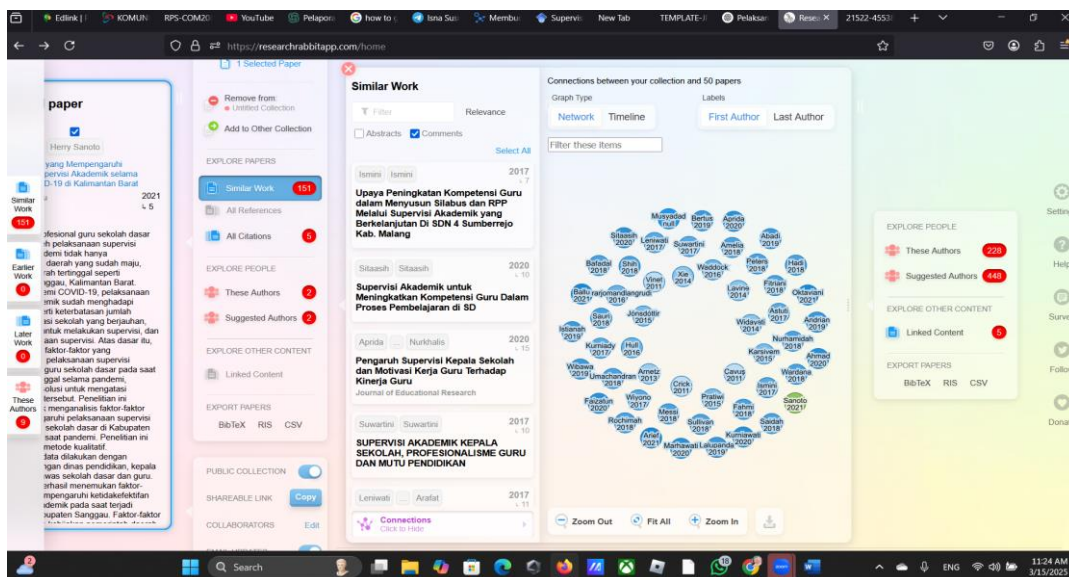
Edlink | KOMUN RPS-COM20 YouTube Pelapor how to Isna Sus Membu Supervis New Tab TEMPLATE-J Pelaksan Resea × 21522-4553

https://researchrabbitapp.com/home

1 Selected Paper

paper

Herry Sanoto

yang Mempengaruhi
upervisi Akademik selama
D-19 di Kalimantan Barat

2021
5

ofesional guru sekolah dasar
h pelaksanaan supervisi
demi tidak hanya
daerah yang sudah maju,
rah tertinggal seperti
ggau, Kalimantan Barat.
emi COVID-19, pelaksanaan
emik sudah menghadapi
erti keterbatasan jumlah
si sekolah yang berjauhan,
untuk melakukan supervisi, dan
aan supervisi. Atas dasar itu,
faktor-faktor yang
pelaksanaan supervisi
guru sekolah dasar pada saat
ggal selama pandemi,
olusi untuk mengatasi
tersebut. Penelitian ini
menganalisis faktor-faktor
garuhi pelaksanaan supervisi
sekolah dasar di Kabupaten
saat pandemi. Penelitian ini
metode kualitatif.
data dilakukan dengan
ngan dinas pendidikan, kepala
was sekolah dasar dan guru.
erhasil menemukan faktor-
mpengaruhi ketidakefektifan
ademik pada saat terjadi
upaten Sanggau. Faktor-faktor

Similar Work 151
Earlier Work 0
Later Work 0
These Authors 9

Remove from:
Untitled Collection
Add to Other Collection

EXPLORE PAPERS
Similar Work 151
All References
All Citations 5

EXPLORE PEOPLE
These Authors 2
Suggested Authors 2

EXPLORE OTHER CONTENT
Linked Content

EXPORT PAPERS
BibTeX RIS CSV

PUBLIC COLLECTION
SHAREABLE LINK Copy
COLLABORATORS Edit

Similar Work
Filter Relevance
Abstracts Comments
Select All

Ismini Ismini 2017
Upaya Peningkatan Kompetensi Guru dalam Menyusun Silabus dan RPP Melalui Supervisi Akademik yang Berkelanjutan Di SDN 4 Sumberrejo Kab. Malang

Sitaasih Sitaasih 2020
Supervisi Akademik untuk Meningkatkan Kompetensi Guru Dalam Proses Pembelajaran di SD

Aprida ... Nurkhalis 2020
Pengaruh Supervisi Kepala Sekolah dan Motivasi Kerja Guru Terhadap Kinerja Guru
Journal of Educational Research

Suwartini Suwartini 2017
SUPERVISI AKADEMIK KEPALA SEKOLAH, PROFESIONALISME GURU DAN MUTU PENDIDIKAN

Leniwati ... Arafat 2017
Connections
Click to Hide

Connections between your collection and 50 papers
Graph Type
Network Timeline
Labels
First Author Last Author
Filter these items

Musyadad Bertus Aprida Sitaasih Leniwati Suwartini Amelia Abadi Bafadal Shih Xie Waddock Peters Hadi Ballu rajomandiangrudi Vinet Lavine Fitriani Oktaviani Jónsdóttir Astuti Sauri Widayati Andrian Istianah Kurniady Hull Numamidah Karsivam Ahmad Wibawa Umachandran Arnetz Cavus Wardana Crick Ismini Pratiwi Sanoto Faizatun Wiyono Fahmi Messi Saidah Rochimah Sullivan Kurniawati Arief Mahawati Lalupanda

Zoom Out Fit All Zoom In

EXPLORE PEOPLE
These Authors 228
Suggested Authors 448

EXPLORE OTHER CONTENT
Linked Content 5

EXPORT PAPERS
BibTeX RIS CSV

Settin Help Surve Follo Dona

Search
ENG 11:24 AM 3/15/2025